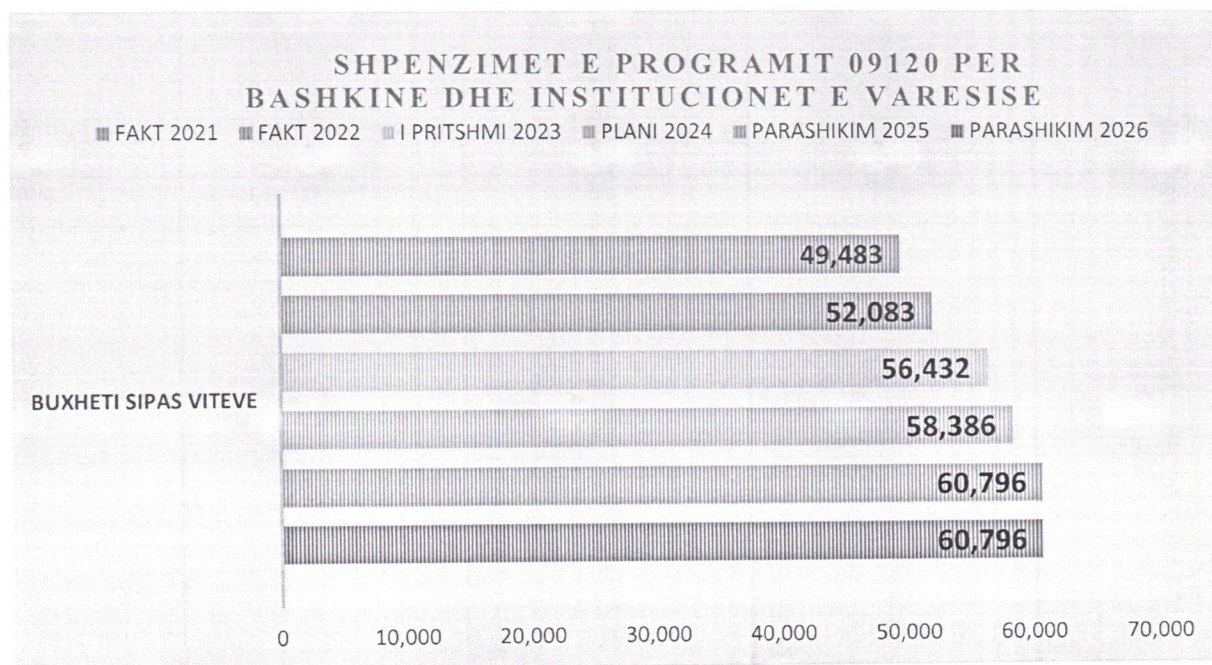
SHPENZIMET E PROGRAMIT 09120 PER BASHKINE DHE INSTITUCIONET E VARESISE

FAKT 2021 FAKT 2022 I PRITSHMI 2023 PLANI 2024 PARASHIKIM 2025 PARASHIKIM 2026

BUXHETI SIPAS VITEVE

49,483
52,083
56,432
58,386
60,796
60,796

0 10,000 20,000 30,000 40,000 50,000 60,000 70,000